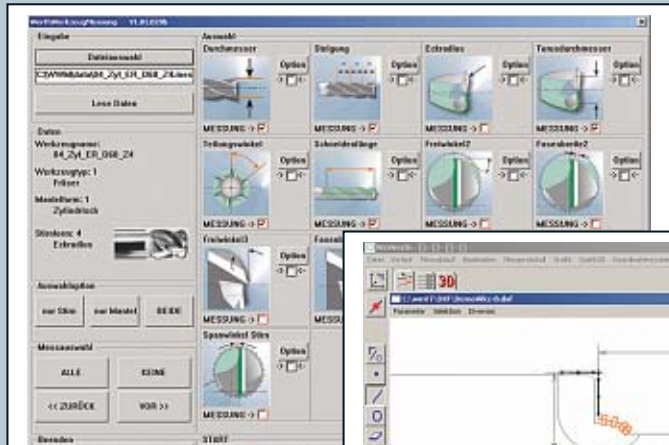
Werkzeugmessung V1.01.0235

Eingabe

Dateiauswahl

C:\WWM\data\84_Zyl_ER_D60_Z4.kon

Lese Daten

Daten

Werkzeugname:
84_Zyl_ER_D60_Z4

Werkzeugtyp: 1
Fräser

Mantelform: 1
Zylindrisch

Stirnform: 4
Eckradius

Auswahloption

nur Stirn

nur Mantel

BEIDE

Messauswahl

ALLE

KEINE

<< ZURÜCK

VOR >>

Beenden

Auswahl

Durchmesser

Option

MESSUNG -> ☑

Steigung

Option

MESSUNG -> ☑

Eckradius

Option

MESSUNG -> ☐

Tonnendurchmesser

Option

MESSUNG -> ☑

Teilungswinkel

Option

MESSUNG -> ☑

Schneidenlänge

Option

MESSUNG -> ☑

Freiwinkel2

Option

MESSUNG -> ☐

Fasenbreite2

Option

MESSUNG -> ☐

Freiwinkel3

Option

MESSUNG -> ☐

Fasen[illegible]

MESSUNG

Spanwinkel Stirn

Option

MESSUNG -> ☐

START

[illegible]

3D

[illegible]